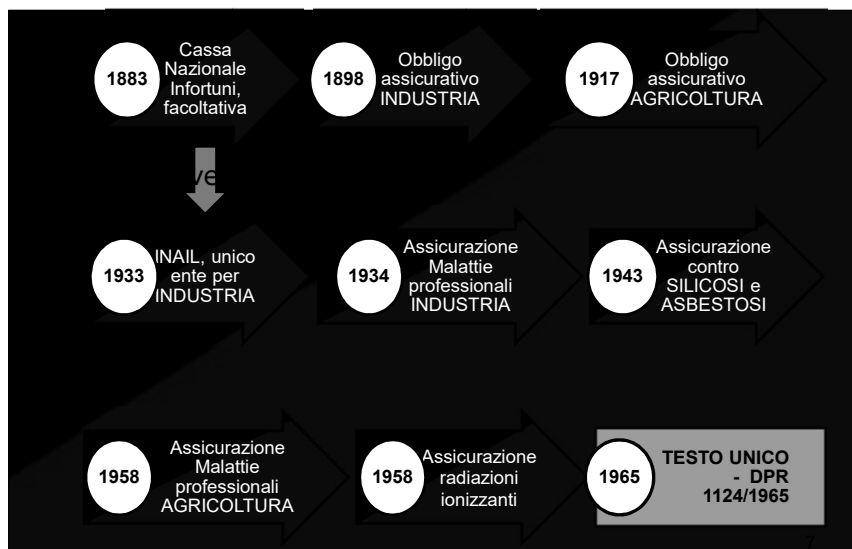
1883 Cassa Nazionale Infortuni, facoltativa

1898 Obbligo assicurativo INDUSTRIA

1917 Obbligo assicurativo AGRICOLTURA

ve

1933 INAIL, unico ente per INDUSTRIA

1934 Assicurazione Malattie professionali INDUSTRIA

1943 Assicurazione contro SILICOSI e ASBESTOSI

1958 Assicurazione Malattie professionali AGRICOLTURA

1958 Assicurazione radiazioni ionizzanti

1965 TESTO UNICO - DPR 1124/1965

7